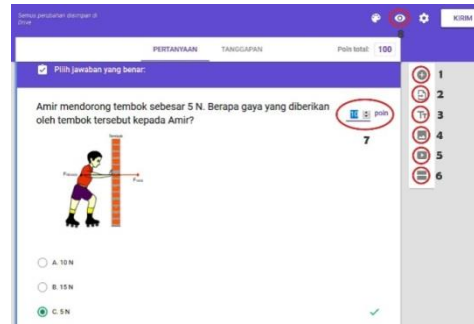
Semua perubahan disimpan di Drive

KIRIM

8

PERTANYAAN TANGGAPAN Poin total: 100

Pilih jawaban yang benar:

Amir mendorong tembok sebesar 5 N. Berapa gaya yang diberikan oleh tembok tersebut kepada Amir?

10 poin

7

tembok

$F_{tembok}$ $F_{aksi}$

A. 10 N

B. 15 N

C. 5 N

1
2
3
4
5
6